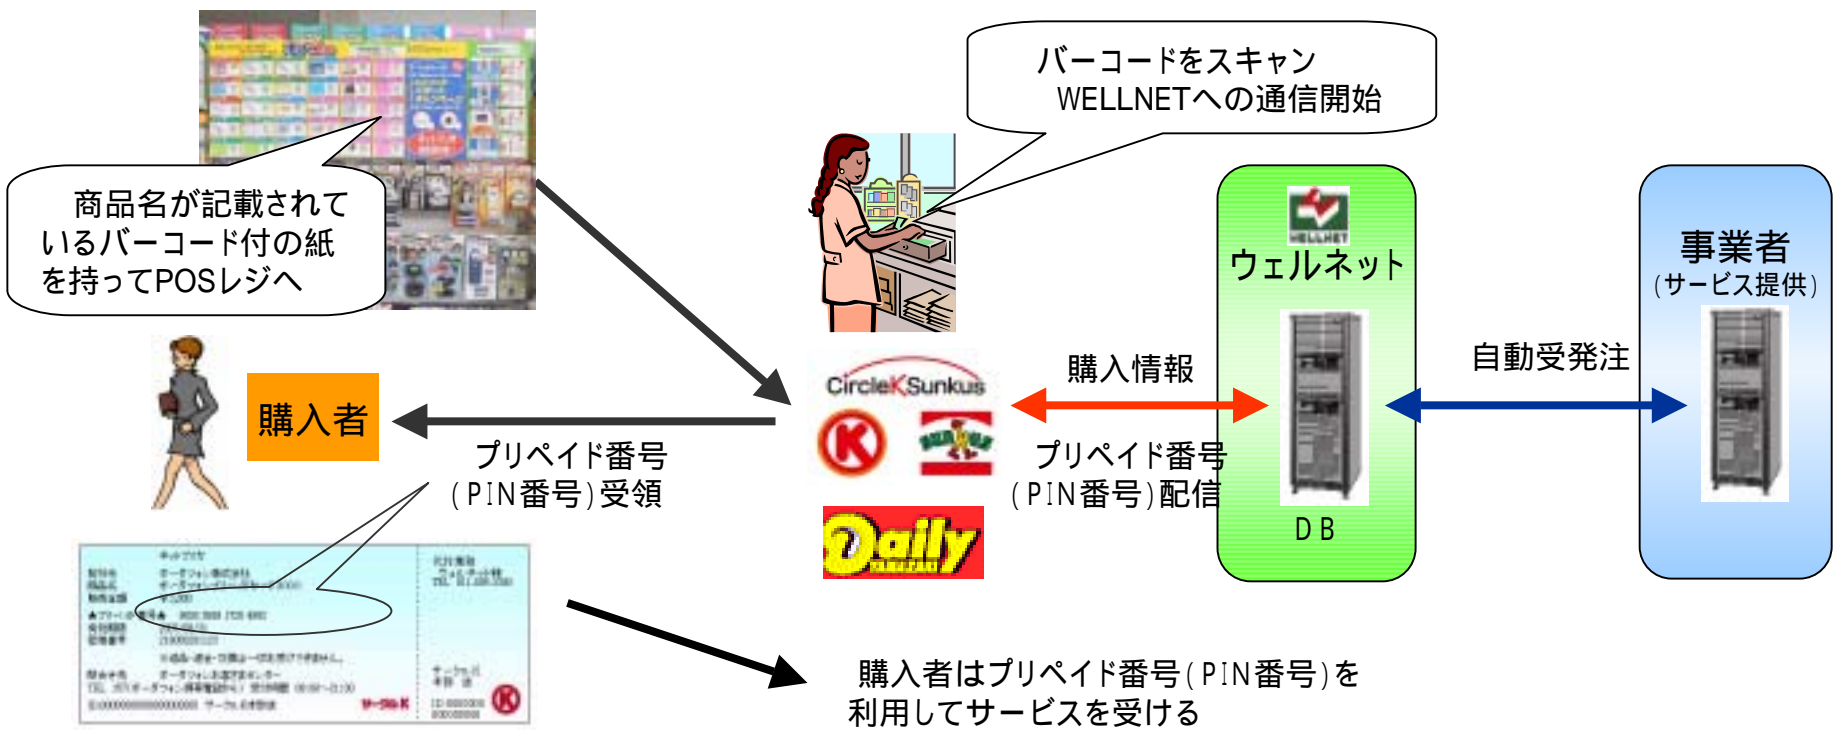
商品名が記載されているバーコード付の紙を持ってPOSレジへ

バーコードをスキャン
WELLNETへの通信開始

ウェルネット

事業者
(サービス提供)

購入者

購入情報

自動受発注

CircleK Sunkus

Daily

プリペイド番号
(PIN番号)受領

プリペイド番号
(PIN番号)配信

DB

購入者はプリペイド番号(PIN番号)を利用してサービスを受ける